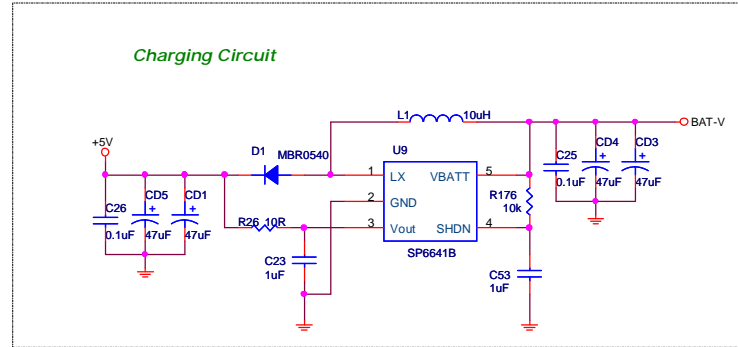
Charging Circuit

L1 10uH

BAT-V

+5V

D1 MBR0540

U9

1 LX VBATT 5

2 GND

3 Vout SHDN 4

SP6641B

C26 0.1uF

CD5 + 47uF

CD1 + 47uF

R26 10R

C23 1uF

R176 10k

C53 1uF

C25 0.1uF

CD4 + 47uF

CD3 + 47uF